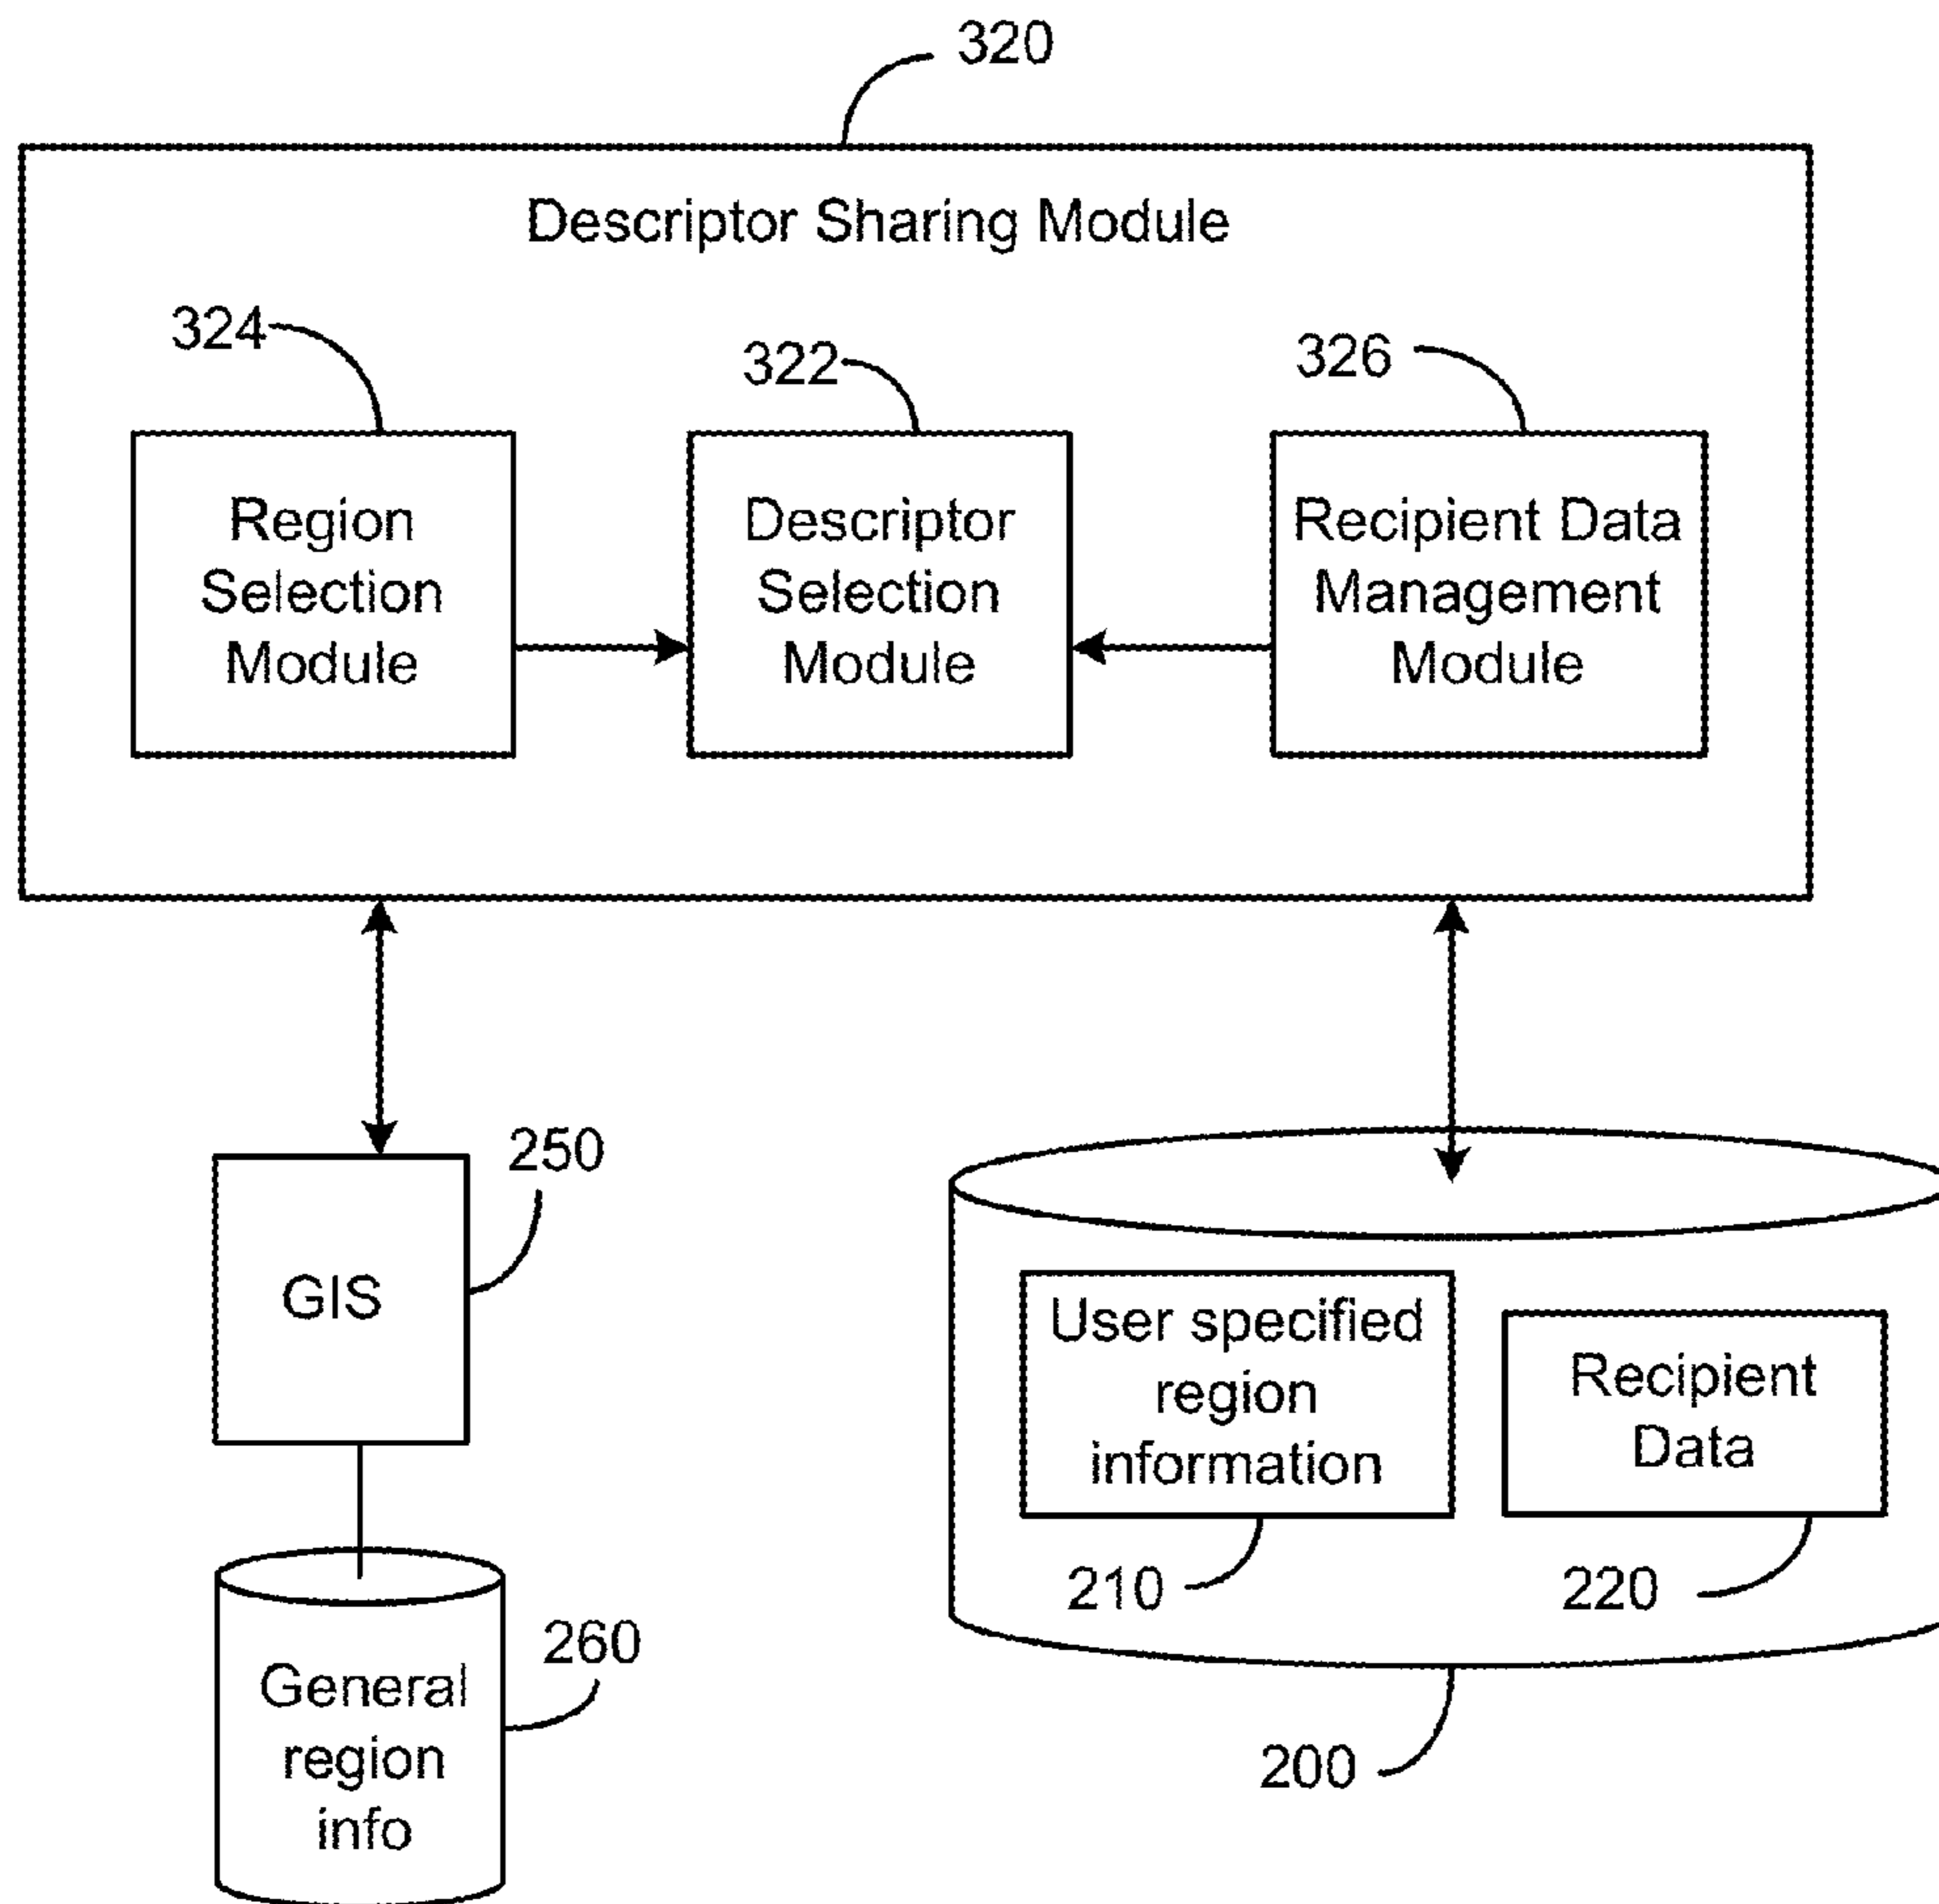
320

Descriptor Sharing Module

324

322

326

Region Selection Module

Descriptor Selection Module

Recipient Data Management Module

250

GIS

260

General region info

User specified region information

Recipient Data

210

220

200